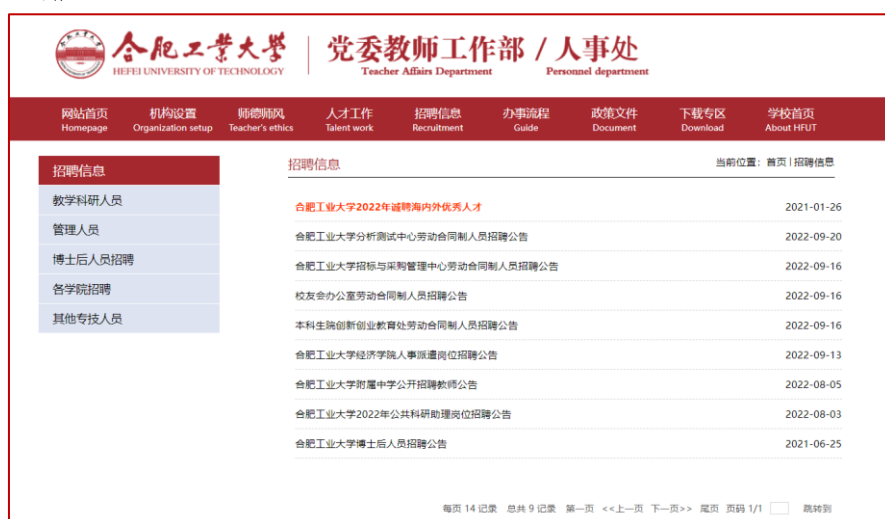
合肥工业大学
HEFEI UNIVERSITY OF TECHNOLOGY

党委教师工作部 / 人事处
Teacher Affairs Department　Personnel department

网站首页 Homepage　机构设置 Organization setup　师德师风 Teacher's ethics　人才工作 Talent work　招聘信息 Recruitment　办事流程 Guide　政策文件 Document　下载专区 Download　学校首页 About HFUT

招聘信息
教学科研人员
管理人员
博士后人员招聘
各学院招聘
其他专技人员

招聘信息

当前位置：首页 | 招聘信息

| | |
|---|---|
| 合肥工业大学2022年诚聘海内外优秀人才 | 2021-01-26 |
| 合肥工业大学分析测试中心劳动合同制人员招聘公告 | 2022-09-20 |
| 合肥工业大学招标与采购管理中心劳动合同制人员招聘公告 | 2022-09-16 |
| 校友会办公室劳动合同制人员招聘公告 | 2022-09-16 |
| 本科生院创新创业教育处劳动合同制人员招聘公告 | 2022-09-16 |
| 合肥工业大学经济学院人事派遣岗位招聘公告 | 2022-09-13 |
| 合肥工业大学附属中学公开招聘教师公告 | 2022-08-05 |
| 合肥工业大学2022年公共科研助理岗位招聘公告 | 2022-08-03 |
| 合肥工业大学博士后人员招聘公告 | 2021-06-25 |

每页 14 记录　总共 9 记录　第一页　<<上一页　下一页>>　尾页　页码 1/1　跳转到